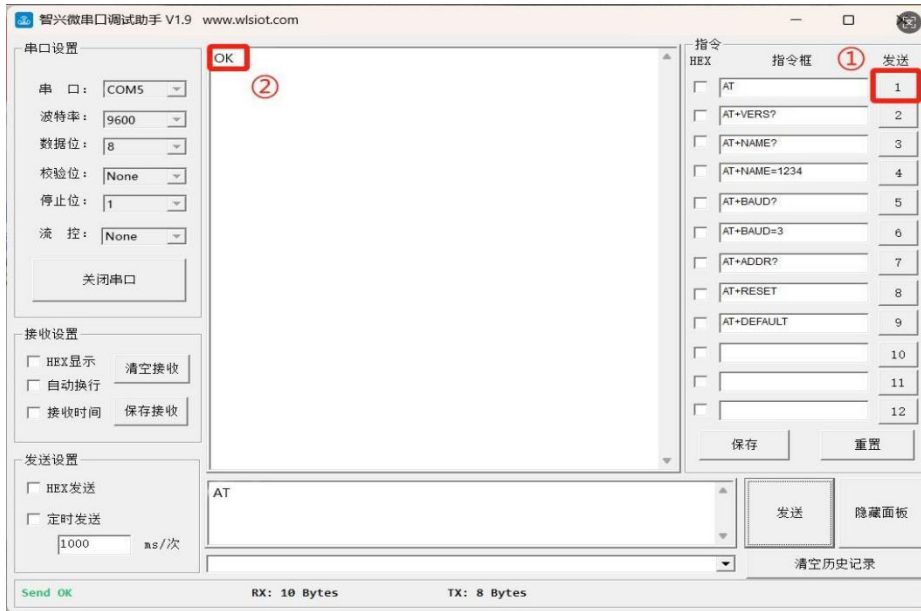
智兴微串口调试助手 V1.9 www.wlsiot.com

串口设置
串 口: COM5
波特率: 9600
数据位: 8
校验位: None
停止位: 1
流 控: None
关闭串口

接收设置
HEX显示
自动换行
接收时间
清空接收
保存接收

发送设置
HEX发送
定时发送
1000 ms/次

OK
②

AT

指令
HEX 指令框 ① 发送

| | 指令框 | 发送 |
|---|---|---|
| | AT | 1 |
| | AT+VERS? | 2 |
| | AT+NAME? | 3 |
| | AT+NAME=1234 | 4 |
| | AT+BAUD? | 5 |
| | AT+BAUD=3 | 6 |
| | AT+ADDR? | 7 |
| | AT+RESET | 8 |
| | AT+DEFAULT | 9 |
| | | 10 |
| | | 11 |
| | | 12 |

保存 重置

发送 隐藏面板

清空历史记录

Send OK RX: 10 Bytes TX: 8 Bytes